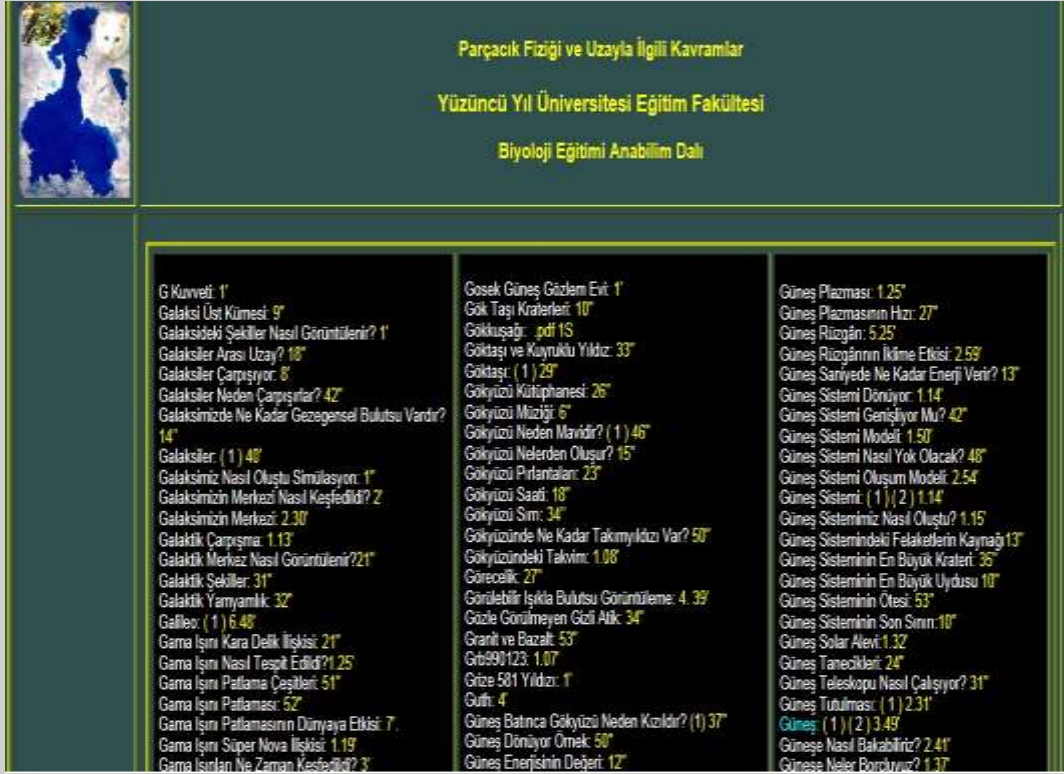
Parçacık Fiziği ve Uzayla İlgili Kavramlar

Yüzüncü Yıl Üniversitesi Eğitim Fakültesi

Biyoloji Eğitimi Anabilim Dalı

G Kuvveti: 1'
Galaksi Üst Kümesi: 9"
Galaksideki Şekiller Nasıl Görüntülenir? 1'
Galaksiler Arası Uzay? 18"
Galaksiler Çarpışıyor: 8'
Galaksiler Neden Çarpışırlar? 42"
Galaksimizde Ne Kadar Gezegensel Bulutsu Vardır? 14"
Galaksiler: ( 1 ) 40'
Galaksimiz Nasıl Oluştu Simülasyon: 1"
Galaksimizin Merkezi Nasıl Keşfedildi? 2'
Galaksimizin Merkezi: 2.30'
Galaktik Çarpışma: 1.13'
Galaktik Merkez Nasıl Görüntülenir?21"
Galaktik Şekiller: 31"
Galaktik Yamyamlık: 32"
Galileo: ( 1 ) 6.48'
Gama Işını Kara Delik İlişkisi: 21"
Gama Işını Nasıl Tespit Edildi?1.25'
Gama Işını Patlama Çeşitleri: 51"
Gama Işını Patlaması: 52"
Gama Işını Patlamasının Dünyaya Etkisi: 7'.
Gama Işını Süper Nova İlişkisi: 1.19'
Gama Işınları Ne Zaman Keşfedildi? 3'

Gosek Güneş Gözlem Evi: 1'
Gök Taşı Kraterleri: 10"
Gökkuşağı: .pdf 1S
Göktaşı ve Kuyruklu Yıldız: 33"
Göktaşı: ( 1 ) 29"
Gökyüzü Kütüphanesi: 26"
Gökyüzü Müziği: 6"
Gökyüzü Neden Mavidir? ( 1 ) 46"
Gökyüzü Nelerden Oluşur? 15"
Gökyüzü Pırlantaları: 23"
Gökyüzü Saati: 18"
Gökyüzü Sırrı: 34"
Gökyüzünde Ne Kadar Takımyıldızı Var? 50"
Gökyüzündeki Takvim: 1.08'
Görecelik: 27"
Görülebilir Işıkla Bulutsu Görüntüleme: 4. 39'
Gözle Görülmeyen Gizli Atık: 34"
Granit ve Bazalt: 53"
Grb990123: 1.07'
Grize 581 Yıldızı: 1'
Guth: 4'
Güneş Batınca Gökyüzü Neden Kızıldır? (1) 37"
Güneş Dönüyor Örnek: 50"
Güneş Enerjisinin Değeri: 12"

Güneş Plazması: 1.25"
Güneş Plazmasının Hızı: 27"
Güneş Rüzgârı: 5.25'
Güneş Rüzgârının İklime Etkisi: 2.59'
Güneş Saniyede Ne Kadar Enerji Verir? 13"
Güneş Sistemi Dönüyor: 1.14'
Güneş Sistemi Genişliyor Mu? 42"
Güneş Sistemi Modeli: 1.50'
Güneş Sistemi Nasıl Yok Olacak? 48"
Güneş Sistemi Oluşum Modeli: 2.54'
Güneş Sistemi: ( 1 ) ( 2 ) 1.14'
Güneş Sistemimiz Nasıl Oluştu? 1.15'
Güneş Sistemindeki Felaketlerin Kaynağı13"
Güneş Sisteminin En Büyük Krateri: 35"
Güneş Sisteminin En Büyük Uydusu 10"
Güneş Sisteminin Ötesi: 53"
Güneş Sisteminin Son Sınırı:10"
Güneş Solar Alevi:1.32'
Güneş Tanecikleri: 24"
Güneş Teleskopu Nasıl Çalışıyor? 31"
Güneş Tutulması: ( 1 ) 2.31'
Güneş: ( 1 ) ( 2 ) 3.49'
Güneşe Nasıl Bakabiliriz? 2.41'
Güneşe Neler Borçluyuz? 1.37"